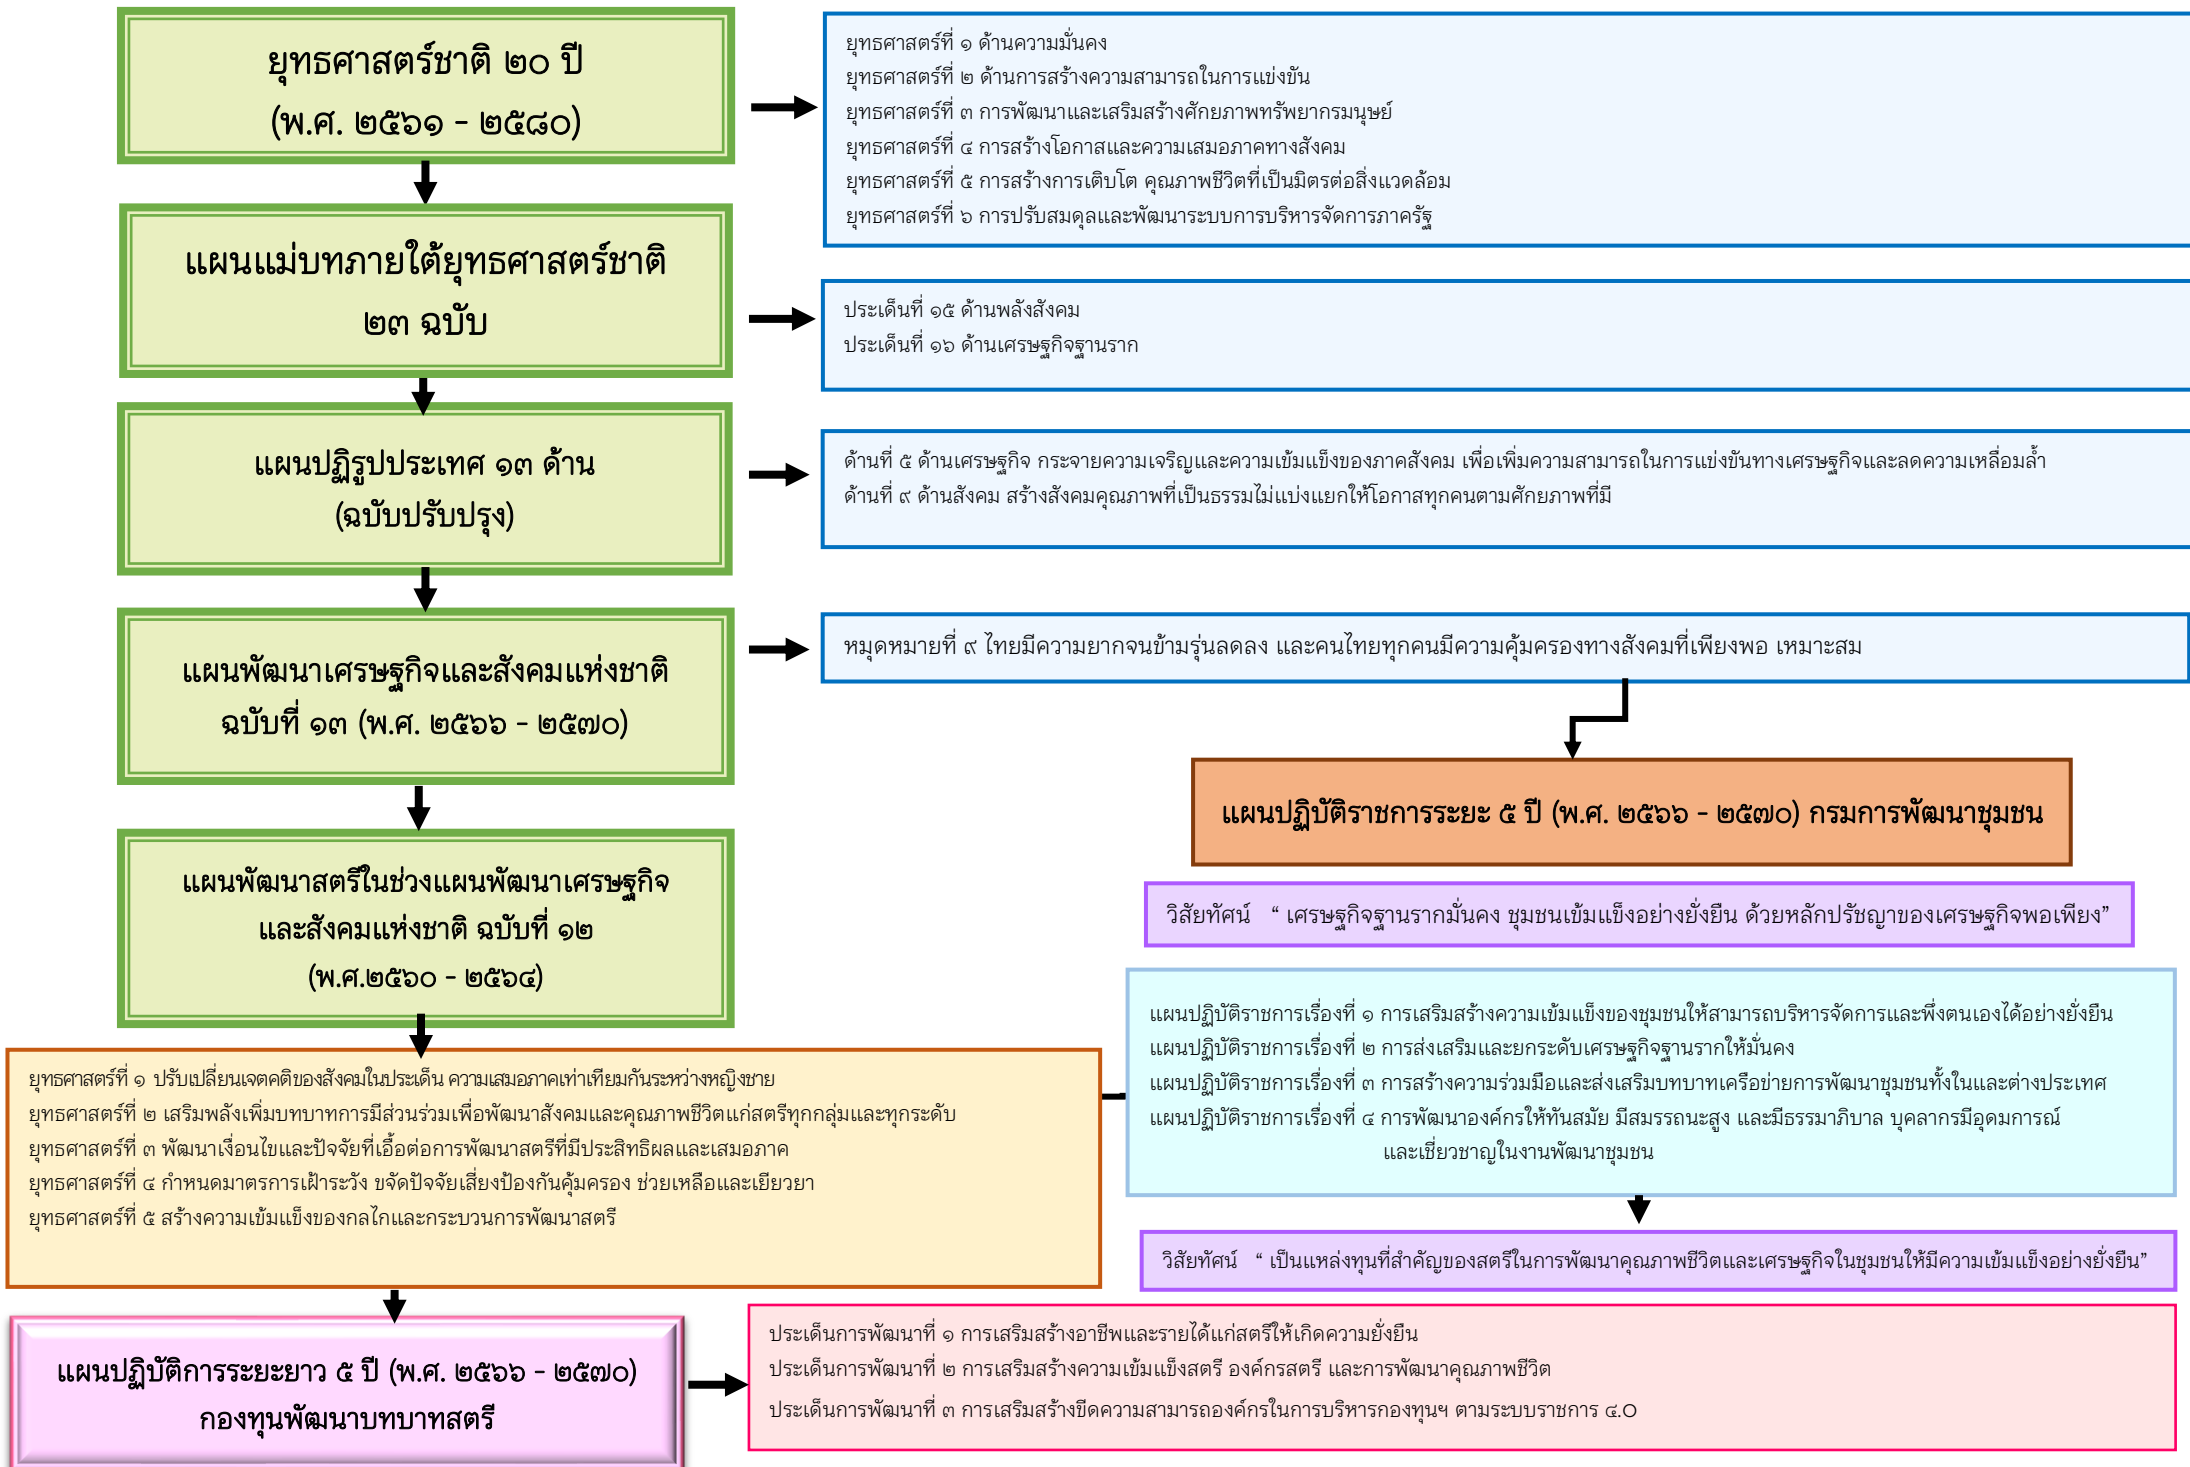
ยุทธศาสตร์ชาติ ๒๐ ปี
(พ.ศ. ๒๕๖๑ - ๒๕๘๐)

ยุทธศาสตร์ที่ ๑ ด้านความมั่นคง
ยุทธศาสตร์ที่ ๒ ด้านการสร้างความสามารถในการแข่งขัน
ยุทธศาสตร์ที่ ๓ การพัฒนาและเสริมสร้างศักยภาพทรัพยากรมนุษย์
ยุทธศาสตร์ที่ ๔ การสร้างโอกาสและความเสมอภาคทางสังคม
ยุทธศาสตร์ที่ ๕ การสร้างการเติบโต คุณภาพชีวิตที่เป็นมิตรต่อสิ่งแวดล้อม
ยุทธศาสตร์ที่ ๖ การปรับสมดุลและพัฒนาระบบการบริหารจัดการภาครัฐ

แผนแม่บทภายใต้ยุทธศาสตร์ชาติ
๒๓ ฉบับ

ประเด็นที่ ๑๕ ด้านพลังสังคม
ประเด็นที่ ๑๖ ด้านเศรษฐกิจฐานราก

แผนปฏิรูปประเทศ ๑๓ ด้าน
(ฉบับปรับปรุง)

ด้านที่ ๕ ด้านเศรษฐกิจ กระจายความเจริญและความเข้มแข็งของภาคสังคม เพื่อเพิ่มความสามารถในการแข่งขันทางเศรษฐกิจและลดความเหลื่อมล้ำ
ด้านที่ ๙ ด้านสังคม สร้างสังคมคุณภาพที่เป็นธรรมไม่แบ่งแยกให้โอกาสทุกคนตามศักยภาพที่มี

แผนพัฒนาเศรษฐกิจและสังคมแห่งชาติ
ฉบับที่ ๑๓ (พ.ศ. ๒๕๖๖ - ๒๕๗๐)

หมุดหมายที่ ๙ ไทยมีความยากจนข้ามรุ่นลดลง และคนไทยทุกคนมีความคุ้มครองทางสังคมที่เพียงพอ เหมาะสม

แผนปฏิบัติราชการระยะ ๕ ปี (พ.ศ. ๒๕๖๖ - ๒๕๗๐) กรมการพัฒนาชุมชน

วิสัยทัศน์ " เศรษฐกิจฐานรากมั่นคง ชุมชนเข้มแข็งอย่างยั่งยืน ด้วยหลักปรัชญาของเศรษฐกิจพอเพียง"

แผนพัฒนาสตรีในช่วงแผนพัฒนาเศรษฐกิจ
และสังคมแห่งชาติ ฉบับที่ ๑๒
(พ.ศ.๒๕๖๐ - ๒๕๖๔)

แผนปฏิบัติราชการเรื่องที่ ๑ การเสริมสร้างความเข้มแข็งของชุมชนให้สามารถบริหารจัดการและพึ่งตนเองได้อย่างยั่งยืน
แผนปฏิบัติราชการเรื่องที่ ๒ การส่งเสริมและยกระดับเศรษฐกิจฐานรากให้มั่นคง
แผนปฏิบัติราชการเรื่องที่ ๓ การสร้างความร่วมมือและส่งเสริมบทบาทเครือข่ายการพัฒนาชุมชนทั้งในและต่างประเทศ
แผนปฏิบัติราชการเรื่องที่ ๔ การพัฒนาองค์กรให้ทันสมัย มีสมรรถนะสูง และมีธรรมาภิบาล บุคลากรมีอุดมการณ์และเชี่ยวชาญในงานพัฒนาชุมชน

ยุทธศาสตร์ที่ ๑ ปรับเปลี่ยนเจตคติของสังคมในประเด็น ความเสมอภาคเท่าเทียมกันระหว่างหญิงชาย
ยุทธศาสตร์ที่ ๒ เสริมพลังเพิ่มบทบาทการมีส่วนร่วมเพื่อพัฒนาสังคมและคุณภาพชีวิตแก่สตรีทุกกลุ่มและทุกระดับ
ยุทธศาสตร์ที่ ๓ พัฒนาเงื่อนไขและปัจจัยที่เอื้อต่อการพัฒนาสตรีที่มีประสิทธิผลและเสมอภาค
ยุทธศาสตร์ที่ ๔ กำหนดมาตรการเฝ้าระวัง ขจัดปัจจัยเสี่ยงป้องกันคุ้มครอง ช่วยเหลือและเยียวยา
ยุทธศาสตร์ที่ ๕ สร้างความเข้มแข็งของกลไกและกระบวนการพัฒนาสตรี

วิสัยทัศน์ " เป็นแหล่งทุนที่สำคัญของสตรีในการพัฒนาคุณภาพชีวิตและเศรษฐกิจในชุมชนให้มีความเข้มแข็งอย่างยั่งยืน"

แผนปฏิบัติการระยะยาว ๕ ปี (พ.ศ. ๒๕๖๖ - ๒๕๗๐)
กองทุนพัฒนาบทบาทสตรี

ประเด็นการพัฒนาที่ ๑ การเสริมสร้างอาชีพและรายได้แก่สตรีให้เกิดความยั่งยืน
ประเด็นการพัฒนาที่ ๒ การเสริมสร้างความเข้มแข็งสตรี องค์กรสตรี และการพัฒนาคุณภาพชีวิต
ประเด็นการพัฒนาที่ ๓ การเสริมสร้างขีดความสามารถองค์กรในการบริหารกองทุนฯ ตามระบบราชการ ๔.๐